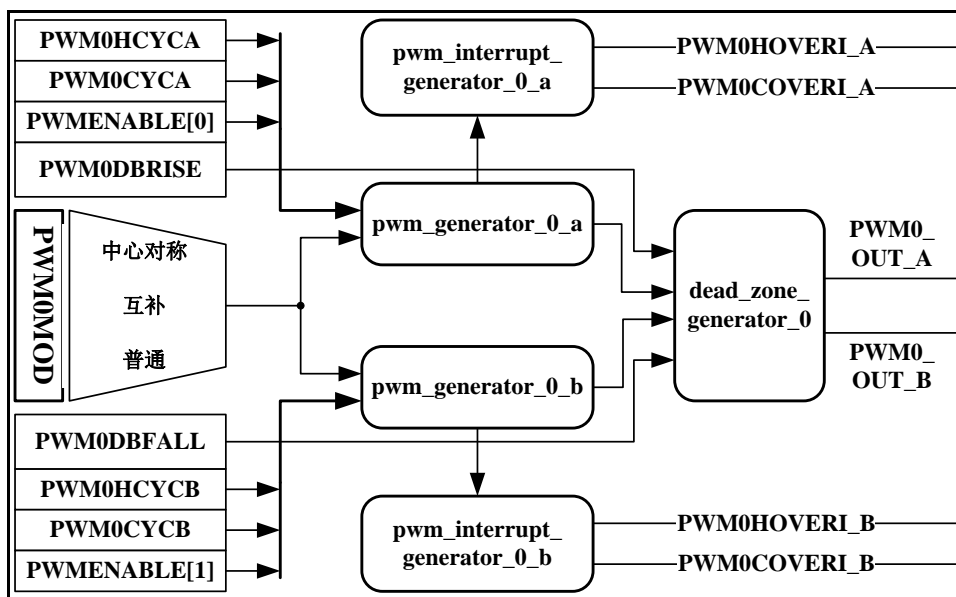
PWM0HCYCA
PWM0CYCA
PWMENABLE[0]
PWM0DBRISE
pwm_interrupt_generator_0_a
PWM0HOVERI_A
PWM0COVERI_A
PWM0MOD
中心对称
互补
普通
pwm_generator_0_a
dead_zone_generator_0
PWM0_OUT_A
PWM0_OUT_B
pwm_generator_0_b
PWM0DBFALL
PWM0HCYCB
PWM0CYCB
PWMENABLE[1]
pwm_interrupt_generator_0_b
PWM0HOVERI_B
PWM0COVERI_B